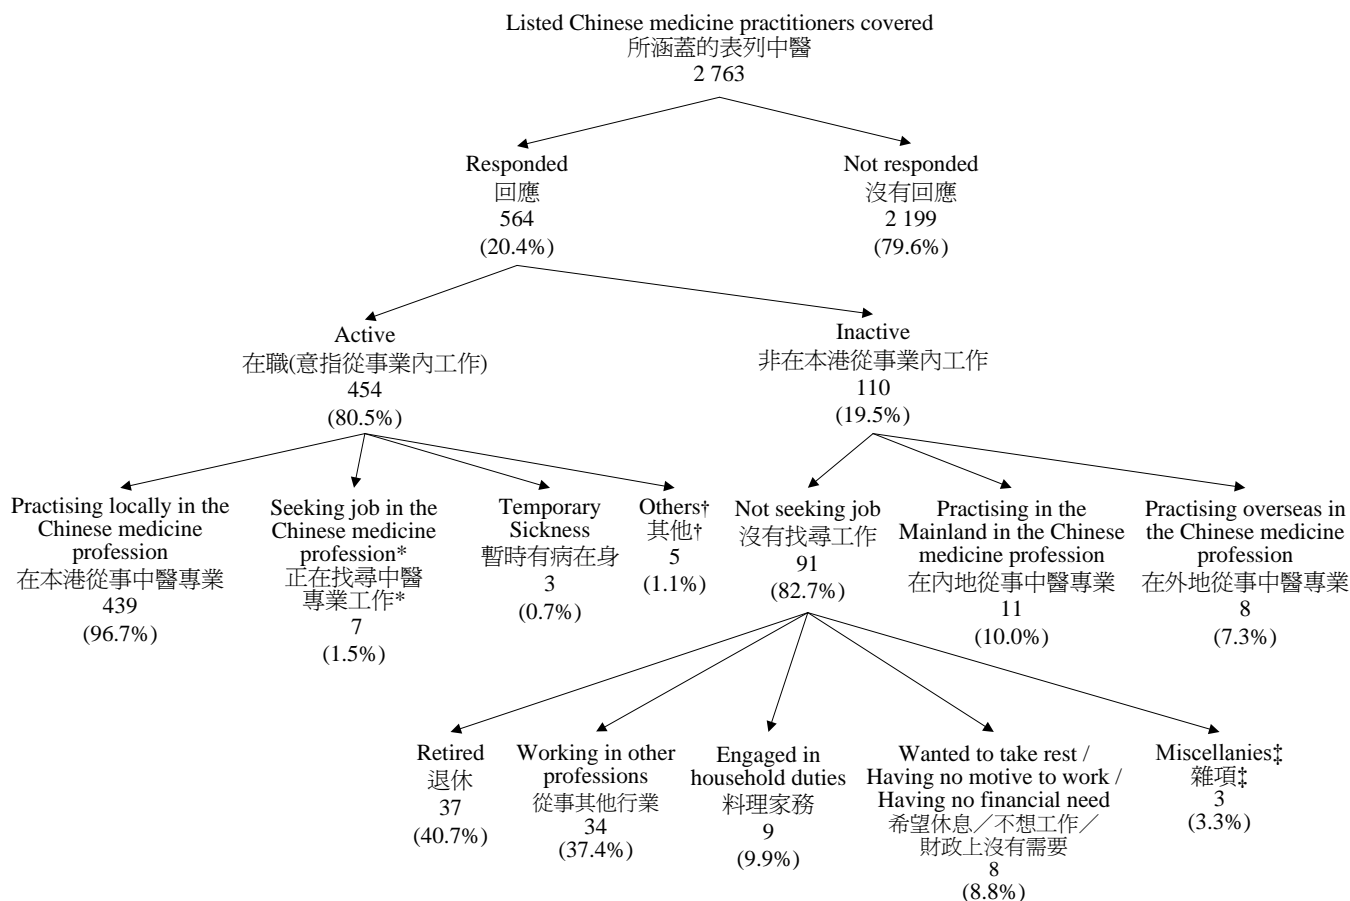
Listed Chinese medicine practitioners covered
所涵蓋的表列中醫
2 763

Responded
回應
564
(20.4%)

Not responded
沒有回應
2 199
(79.6%)

Active
在職(意指從事業內工作)
454
(80.5%)

Inactive
非在本港從事業內工作
110
(19.5%)

Practising locally in the Chinese medicine profession
在本港從事中醫專業
439
(96.7%)

Seeking job in the Chinese medicine profession*
正在找尋中醫專業工作*
7
(1.5%)

Temporary Sickness
暫時有病在身
3
(0.7%)

Others†
其他†
5
(1.1%)

Not seeking job
沒有找尋工作
91
(82.7%)

Practising in the Mainland in the Chinese medicine profession
在內地從事中醫專業
11
(10.0%)

Practising overseas in the Chinese medicine profession
在外地從事中醫專業
8
(7.3%)

Retired
退休
37
(40.7%)

Working in other professions
從事其他行業
34
(37.4%)

Engaged in household duties
料理家務
9
(9.9%)

Wanted to take rest / Having no motive to work / Having no financial need
希望休息／不想工作／財政上沒有需要
8
(8.8%)

Miscellanies‡
雜項‡
3
(3.3%)